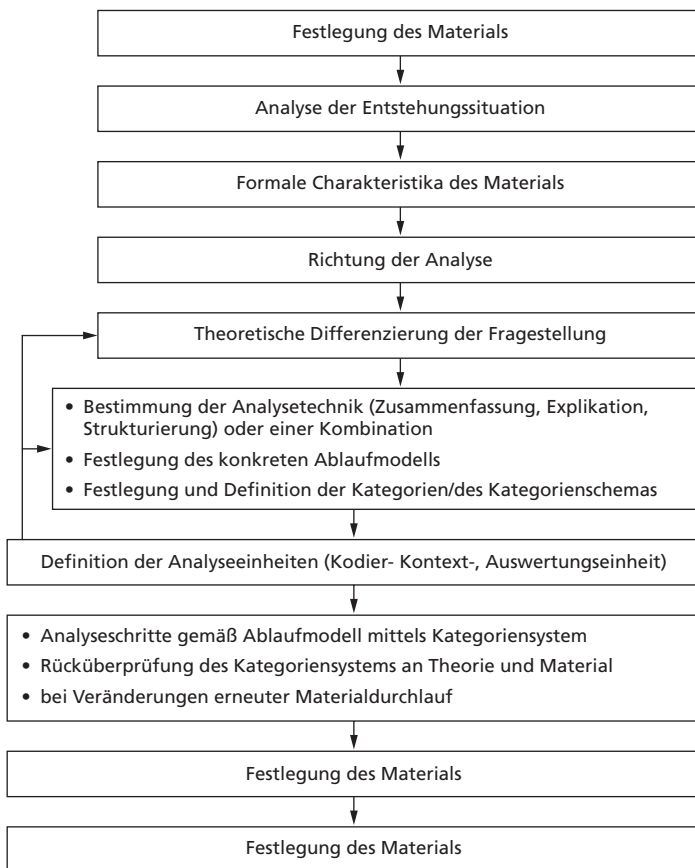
Festlegung des Materials

Analyse der Entstehungssituation

Formale Charakteristika des Materials

Richtung der Analyse

Theoretische Differenzierung der Fragestellung

• Bestimmung der Analysetechnik (Zusammenfassung, Explikation, Strukturierung) oder einer Kombination
• Festlegung des konkreten Ablaufmodells
• Festlegung und Definition der Kategorien/des Kategorienschemas

Definition der Analyseeinheiten (Kodier- Kontext-, Auswertungseinheit)

• Analyseschritte gemäß Ablaufmodell mittels Kategoriensystem
• Rücküberprüfung des Kategoriensystems an Theorie und Material
• bei Veränderungen erneuter Materialdurchlauf

Festlegung des Materials

Festlegung des Materials